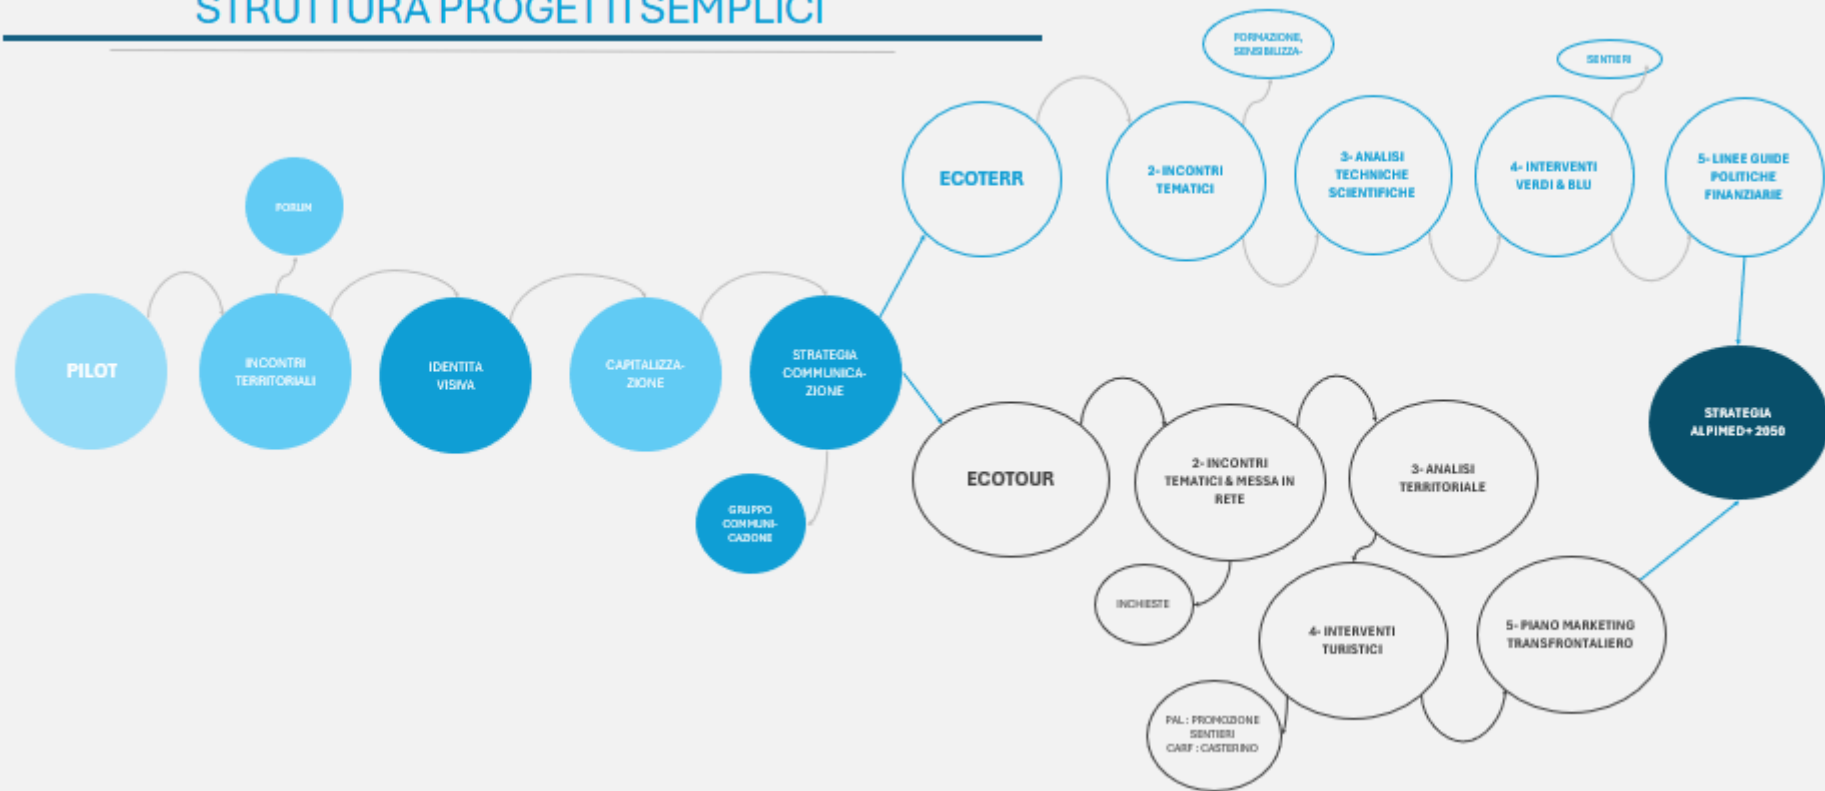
STRUTTURA PROGETTI SEMPLICI

FORUM

PILOT

INCONTRI TERRITORIALI

IDENTITA VISIVA

CAPITALIZZAZIONE

STRATEGIA COMMUNICAZIONE

GRUPPO COMMUNICAZIONE

ECOTERR

FORMAZIONE, SENSIBILIZZA-

2- INCONTRI TEMATICI

3- ANALISI TECHNICHE SCIENTIFICHE

SENTIERI

4- INTERVENTI VERDI & BLU

5- LINEE GUIDE POLITICHE FINANZIARIE

STRATEGIA ALPIMED+ 2050

ECOTOUR

2- INCONTRI TEMATICI & MESSA IN RETE

3- ANALISI TERRITORIALE

INCHIESTE

4- INTERVENTI TURISTICI

5- PIANO MARKETING TRANSFRONTALIERO

PAL : PROMOZIONE SENTIERI CARF : CASTERINO